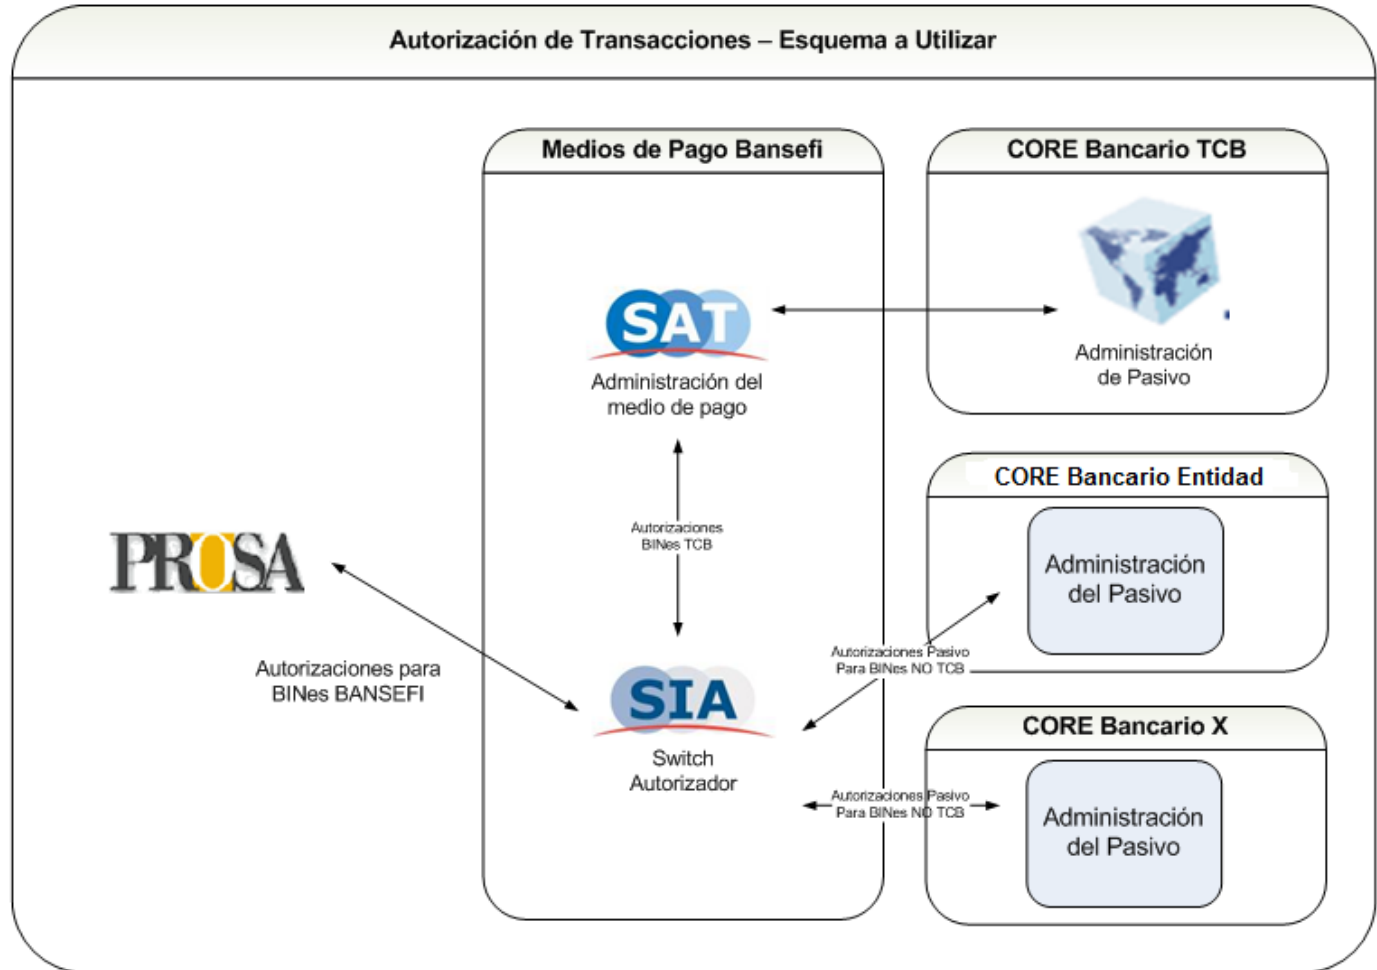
Autorización de Transacciones – Esquema a Utilizar

Medios de Pago Bansefi

SAT

Administración del medio de pago

Autorizaciones BINes TCB

SIA

Switch Autorizador

CORE Bancario TCB

Administración de Pasivo

CORE Bancario Entidad

Administración del Pasivo

CORE Bancario X

Administración del Pasivo

PROSA

Autorizaciones para BINes BANSEFI

Autorizaciones Pasivo Para BINes NO TCB

Autorizaciones Pasivo Para BINes NO TCB